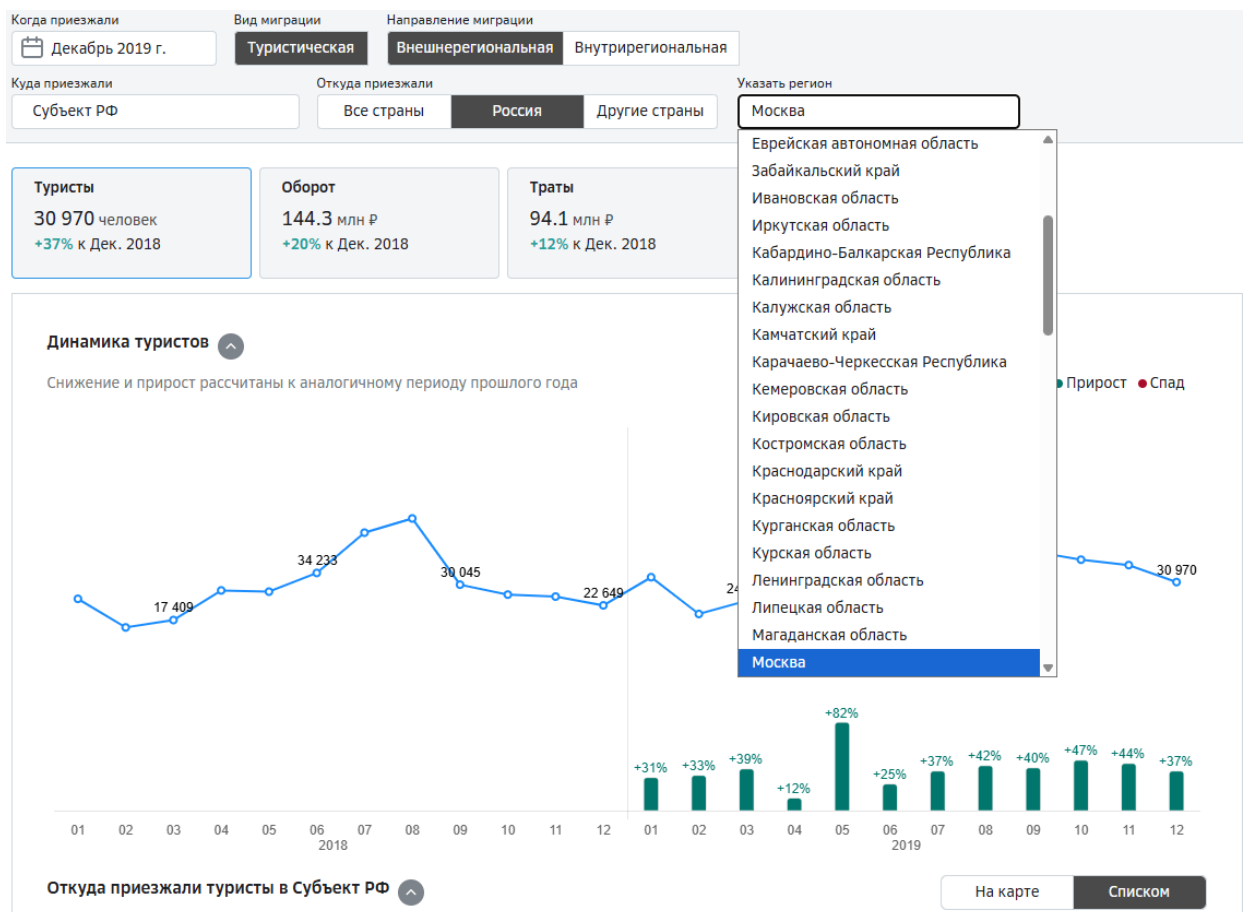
Когда приезжали
Декабрь 2019 г.

Вид миграции
Туристическая

Направление миграции
Внешнерегиональная
Внутрирегиональная

Куда приезжали
Субъект РФ

Откуда приезжали
Все страны
Россия
Другие страны

Указать регион
Москва

Еврейская автономная область
Забайкальский край
Ивановская область
Иркутская область
Кабардино-Балкарская Республика
Калининградская область
Калужская область
Камчатский край
Карачаево-Черкесская Республика
Кемеровская область
Кировская область
Костромская область
Краснодарский край
Красноярский край
Курганская область
Курская область
Ленинградская область
Липецкая область
Магаданская область
Москва

Туристы
30 970 человек
+37% к Дек. 2018

Оборот
144.3 млн ₽
+20% к Дек. 2018

Траты
94.1 млн ₽
+12% к Дек. 2018

Динамика туристов

Снижение и прирост рассчитаны к аналогичному периоду прошлого года

Прирост Спад

17 409
34 233
30 045
22 649
24
30 970

+31%
+33%
+39%
+12%
+82%
+25%
+37%
+42%
+40%
+47%
+44%
+37%

01 02 03 04 05 06 07 08 09 10 11 12 01 02 03 04 05 06 07 08 09 10 11 12
2018
2019

Откуда приезжали туристы в Субъект РФ

На карте
Списком